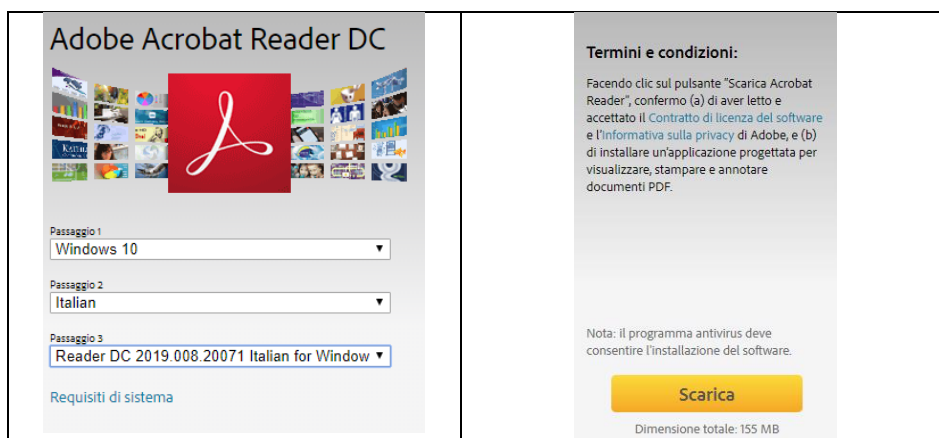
Adobe Acrobat Reader DC

Passaggio 1
Windows 10 ▼

Passaggio 2
Italian ▼

Passaggio 3
Reader DC 2019.008.20071 Italian for Window ▼

Requisiti di sistema

Termini e condizioni:

Facendo clic sul pulsante "Scarica Acrobat Reader", confermo (a) di aver letto e accettato il Contratto di licenza del software e l'Informativa sulla privacy di Adobe, e (b) di installare un'applicazione progettata per visualizzare, stampare e annotare documenti PDF.

Nota: il programma antivirus deve consentire l'installazione del software.

Scarica

Dimensione totale: 155 MB